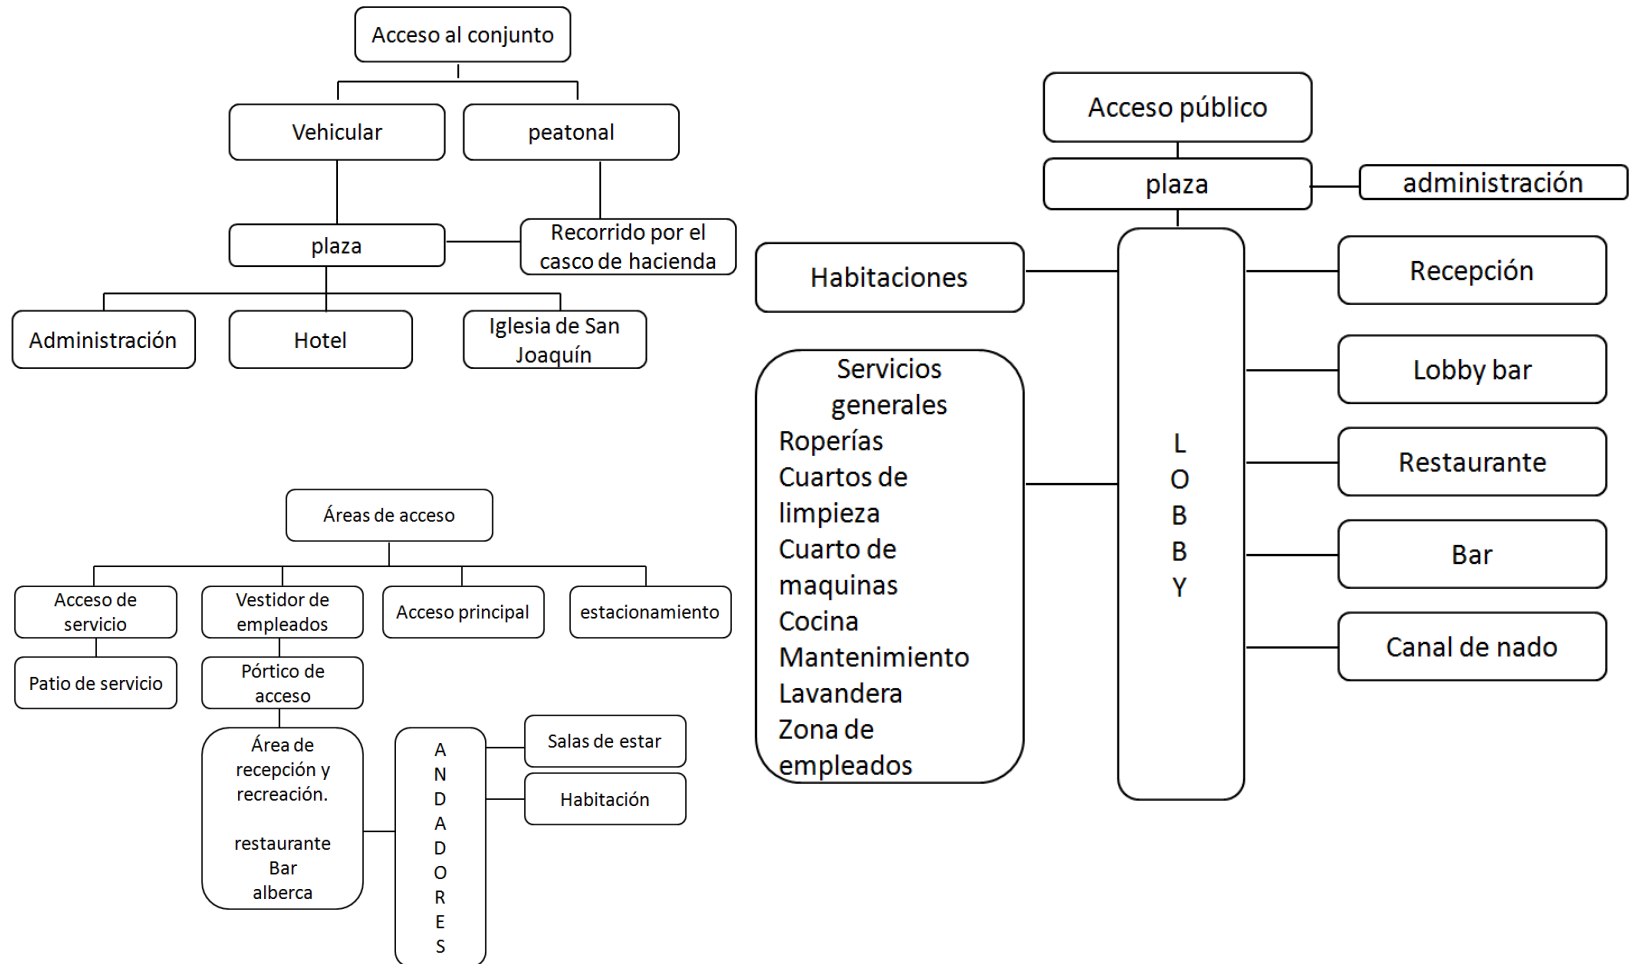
Acceso al conjunto

Vehicular

peatonal

plaza

Recorrido por el casco de hacienda

Administración

Hotel

Iglesia de San Joaquín

Áreas de acceso

Acceso de servicio

Vestidor de empleados

Acceso principal

estacionamiento

Patio de servicio

Pórtico de acceso

Área de recepción y recreación.

restaurante
Bar
alberca

A N D A D O R E S

Salas de estar

Habitación

Acceso público

plaza

administración

Habitaciones

L O B B Y

Recepción

Lobby bar

Restaurante

Bar

Canal de nado

Servicios generales
Roperías
Cuartos de limpieza
Cuarto de maquinas
Cocina
Mantenimiento
Lavandera
Zona de empleados